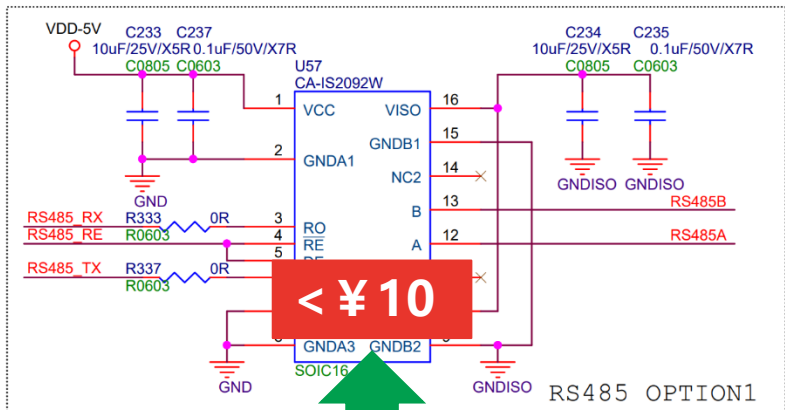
VDD-5V
C233 C237
10uF/25V/X5R 0.1uF/50V/X7R
C0805 C0603
U57
CA-IS2092W
C234 C235
10uF/25V/X5R 0.1uF/50V/X7R
C0805 C0603
1 VCC
VISO 16
GNDB1 15
2 GNDA1
NC2 14
GND
GNDISO GNDISO
B 13
RS485B
RS485_RX R333 0R
3 RO
A 12
RS485A
RS485_RE R0603
4 RE
5 DE
RS485_TX R337 0R
R0603
< ¥10
GNDA3 GNDB2
GND
SOIC16
GNDISO
RS485 OPTION1